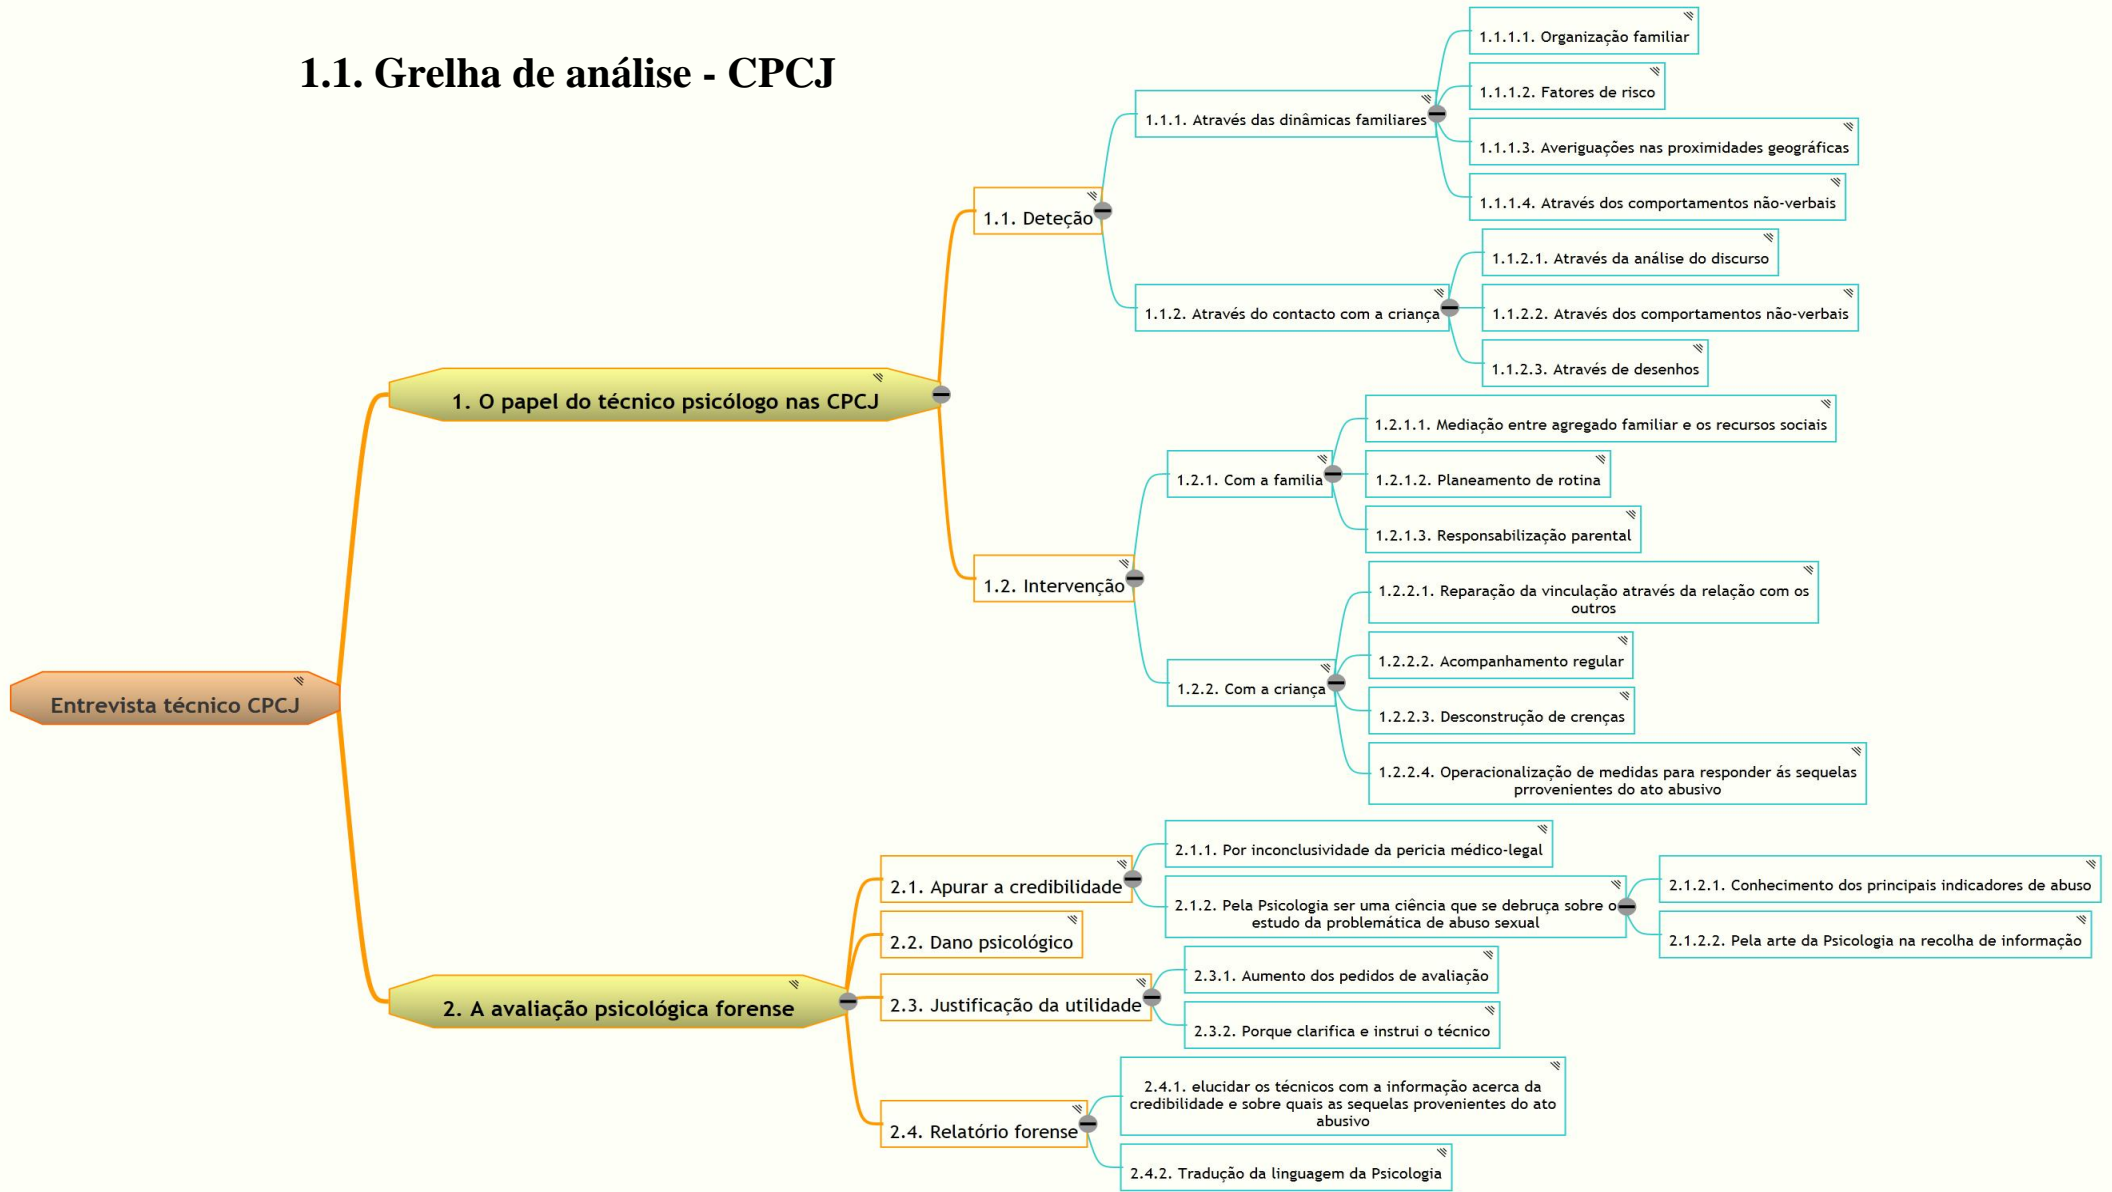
1.1. Grelha de análise - CPCJ

Entrevista técnico CPCJ

1. O papel do técnico psicólogo nas CPCJ

1.1. Deteção

1.1.1. Através das dinâmicas familiares

1.1.1.1. Organização familiar

1.1.1.2. Fatores de risco

1.1.1.3. Averiguações nas proximidades geográficas

1.1.1.4. Através dos comportamentos não-verbais

1.1.2. Através do contacto com a criança

1.1.2.1. Através da análise do discurso

1.1.2.2. Através dos comportamentos não-verbais

1.1.2.3. Através de desenhos

1.2. Intervenção

1.2.1. Com a familia

1.2.1.1. Mediação entre agregado familiar e os recursos sociais

1.2.1.2. Planeamento de rotina

1.2.1.3. Responsabilização parental

1.2.2. Com a criança

1.2.2.1. Reparação da vinculação através da relação com os outros

1.2.2.2. Acompanhamento regular

1.2.2.3. Desconstrução de crenças

1.2.2.4. Operacionalização de medidas para responder ás sequelas prrovenientes do ato abusivo

2. A avaliação psicológica forense

2.1. Apurar a credibilidade

2.1.1. Por inconclusividade da pericia médico-legal

2.1.2. Pela Psicologia ser uma ciência que se debruça sobre o estudo da problemática de abuso sexual

2.1.2.1. Conhecimento dos principais indicadores de abuso

2.1.2.2. Pela arte da Psicologia na recolha de informação

2.2. Dano psicológico

2.3. Justificação da utilidade

2.3.1. Aumento dos pedidos de avaliação

2.3.2. Porque clarifica e instrui o técnico

2.4. Relatório forense

2.4.1. elucidar os técnicos com a informação acerca da credibilidade e sobre quais as sequelas provenientes do ato abusivo

2.4.2. Tradução da linguagem da Psicologia